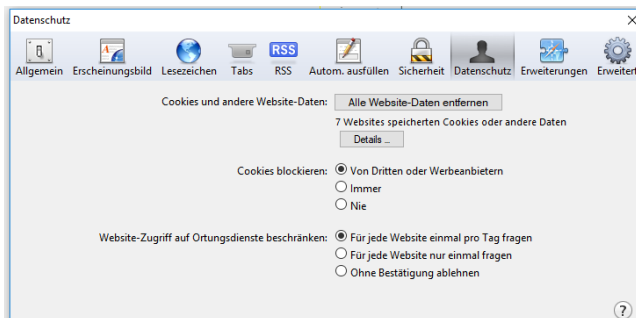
Datenschutz

×

Allgemein Erscheinungsbild Lesezeichen Tabs RSS RSS Autom. ausfüllen Sicherheit Datenschutz Erweiterungen Erweitert

Cookies und andere Website-Daten: Alle Website-Daten entfernen

7 Websites speicherten Cookies oder andere Daten

Details ...

Cookies blockieren: Von Dritten oder Werbeanbietern

Immer

Nie

Website-Zugriff auf Ortungsdienste beschränken: Für jede Website einmal pro Tag fragen

Für jede Website nur einmal fragen

Ohne Bestätigung ablehnen

?